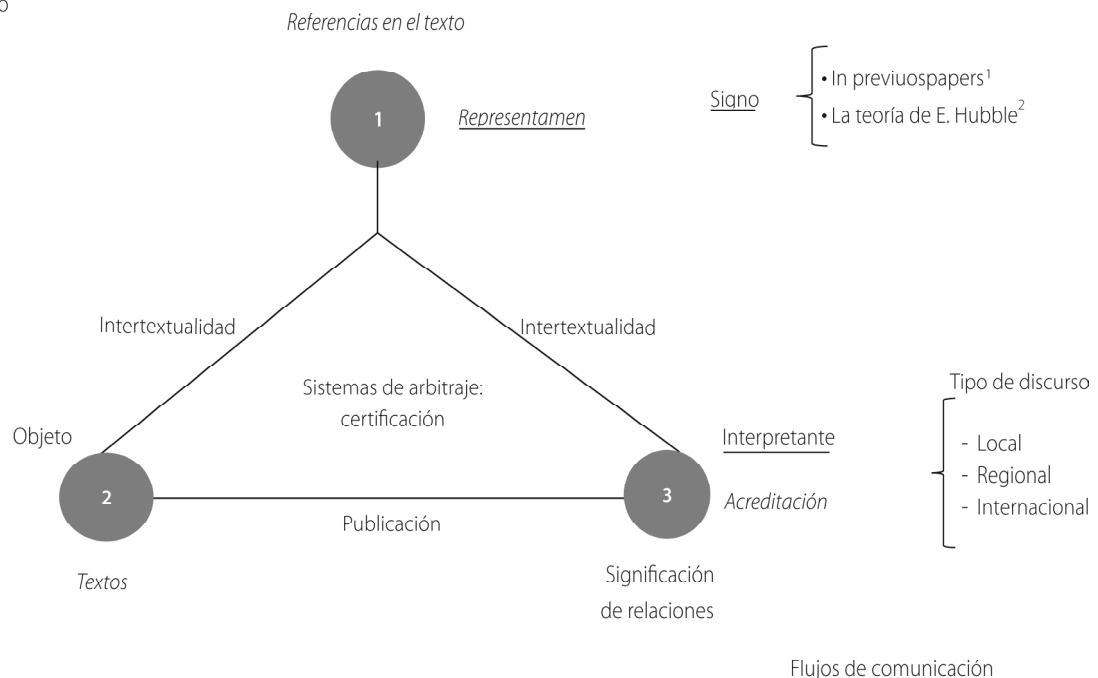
o

Referencias en el texto

1

Representamen

Signo
• In previuospapers$^1$
• La teoría de E. Hubble$^2$

Intertextualidad

Intertextualidad

Sistemas de arbitraje: certificación

Tipo de discurso
- Local
- Regional
- Internacional

Objeto

Interpretante

2

3

Acreditación

Publicación

Textos

Significación de relaciones

Flujos de comunicación